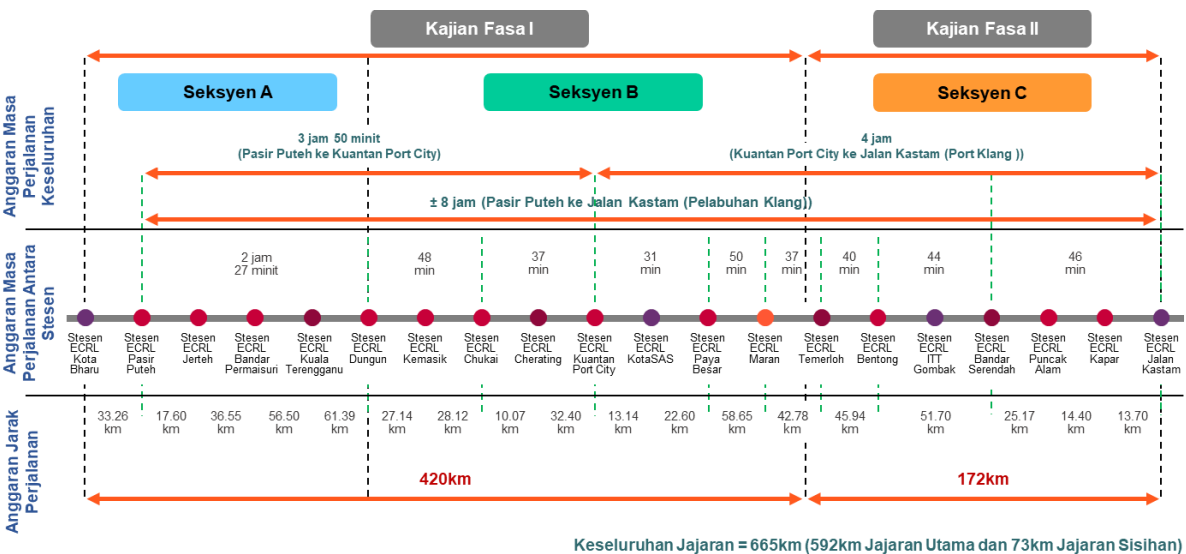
Kajian Fasa I

Kajian Fasa II

Anggaran Masa Perjalanan Keseluruhan

Seksyen A

Seksyen B

Seksyen C

3 jam 50 minit
(Pasir Puteh ke Kuantan Port City)

4 jam
(Kuantan Port City ke Jalan Kastam (Port Klang ))

± 8 jam (Pasir Puteh ke Jalan Kastam (Pelabuhan Klang))

Anggaran Masa Perjalanan Antara Stesen

2 jam 27 minit

48 min

37 min

31 min

50 min

37 min

40 min

44 min

46 min

Stesen ECRL Kota Bharu

Stesen ECRL Pasir Puteh

Stesen ECRL Jerteh

Stesen ECRL Bandar Permaisuri

Stesen ECRL Kuala Terengganu

Stesen ECRL Dungun

Stesen ECRL Kemasik

Stesen ECRL Chukai

Stesen ECRL Cherating

Stesen ECRL Kuantan Port City

Stesen ECRL KotaSAS

Stesen ECRL Paya Besar

Stesen ECRL Maran

Stesen ECRL Temerloh

Stesen ECRL Bentong

Stesen ECRL ITT Gombak

Stesen ECRL Bandar Serendah

Stesen ECRL Puncak Alam

Stesen ECRL Kapar

Stesen ECRL Jalan Kastam

Anggaran Jarak Perjalanan

33.26 km

17.60 km

36.55 km

56.50 km

61.39 km

27.14 km

28.12 km

10.07 km

32.40 km

13.14 km

22.60 km

58.65 km

42.78 km

45.94 km

51.70 km

25.17 km

14.40 km

13.70 km

420km

172km

Keseluruhan Jajaran = 665km (592km Jajaran Utama dan 73km Jajaran Sisihan)